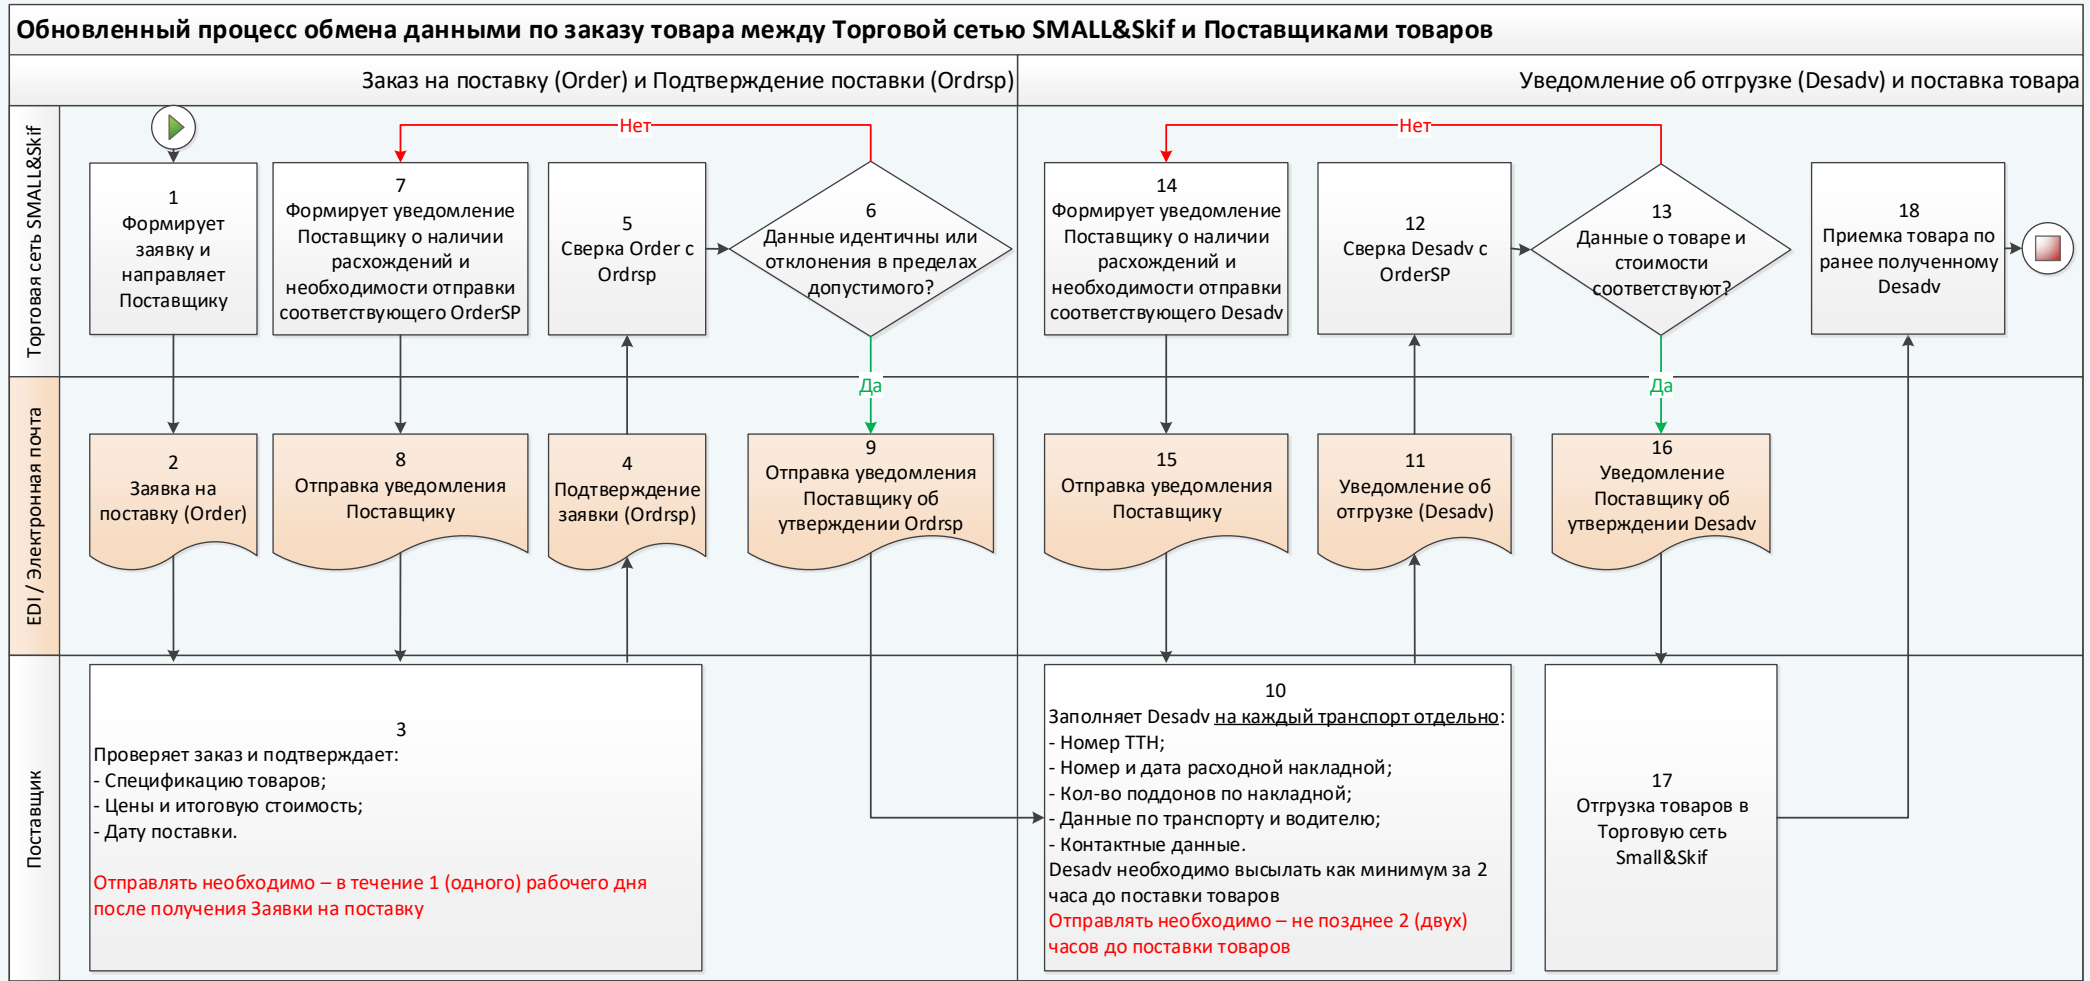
Обновленный процесс обмена данными по заказу товара между Торговой сетью SMALL&Skif и Поставщиками товаров

Заказ на поставку (Order) и Подтверждение поставки (Ordrsp)

Уведомление об отгрузке (Desadv) и поставка товара

Торговая сеть SMALL&Skif

EDI / Электронная почта

Поставщик

Нет

Нет

1
Формирует заявку и направляет Поставщику

7
Формирует уведомление Поставщику о наличии расхождений и необходимости отправки соответствующего OrderSP

5
Сверка Order с Ordrsp

6
Данные идентичны или отклонения в пределах допустимого?

14
Формирует уведомление Поставщику о наличии расхождений и необходимости отправки соответствующего Desadv

12
Сверка Desadv с OrderSP

13
Данные о товаре и стоимости соответствуют?

18
Приемка товара по ранее полученному Desadv

Да

Да

2
Заявка на поставку (Order)

8
Отправка уведомления Поставщику

4
Подтверждение заявки (Ordrsp)

9
Отправка уведомления Поставщику об утверждении Ordrsp

15
Отправка уведомления Поставщику

11
Уведомление об отгрузке (Desadv)

16
Уведомление Поставщику об утверждении Desadv

3
Проверяет заказ и подтверждает:
- Спецификацию товаров;
- Цены и итоговую стоимость;
- Дату поставки.

Отправлять необходимо – в течение 1 (одного) рабочего дня после получения Заявки на поставку

10
Заполняет Desadv на каждый транспорт отдельно:
- Номер ТТН;
- Номер и дата расходной накладной;
- Кол-во поддонов по накладной;
- Данные по транспорту и водителю;
- Контактные данные.
Desadv необходимо высылать как минимум за 2 часа до поставки товаров
Отправлять необходимо – не позднее 2 (двух) часов до поставки товаров

17
Отгрузка товаров в Торговую сеть Small&Skif